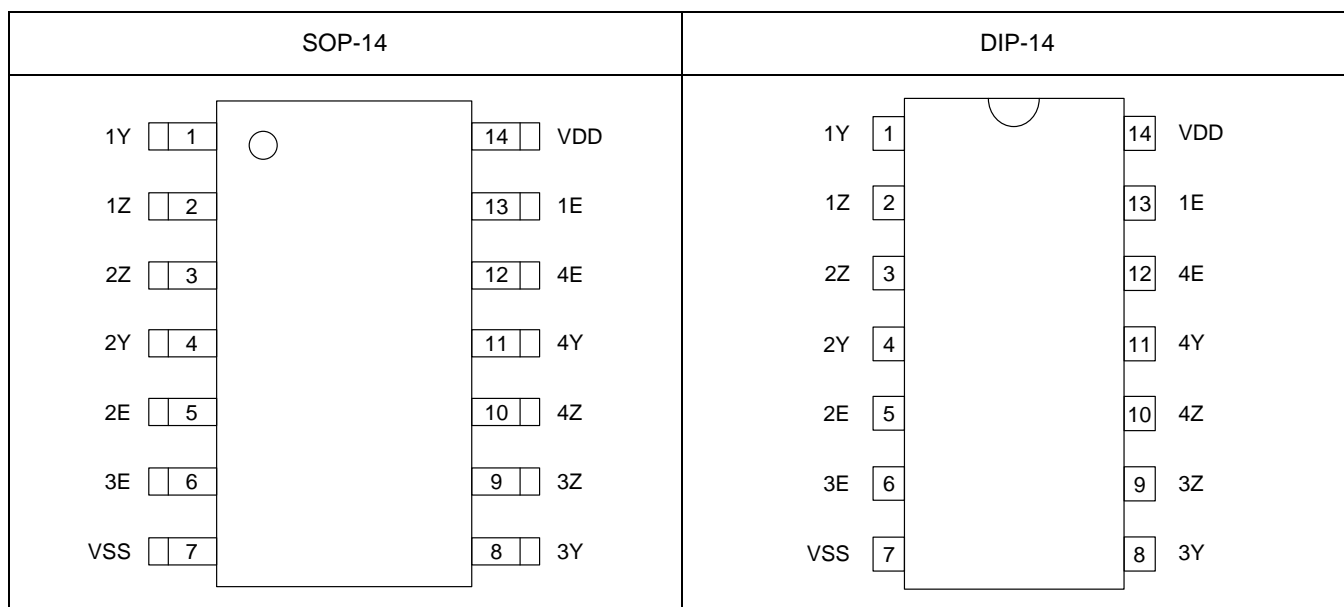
| SOP-14 | DIP-14 |
|---|---|
| 1Y 1 14 VDD<br>1Z 2 13 1E<br>2Z 3 12 4E<br>2Y 4 11 4Y<br>2E 5 10 4Z<br>3E 6 9 3Z<br>VSS 7 8 3Y | 1Y 1 14 VDD<br>1Z 2 13 1E<br>2Z 3 12 4E<br>2Y 4 11 4Y<br>2E 5 10 4Z<br>3E 6 9 3Z<br>VSS 7 8 3Y |